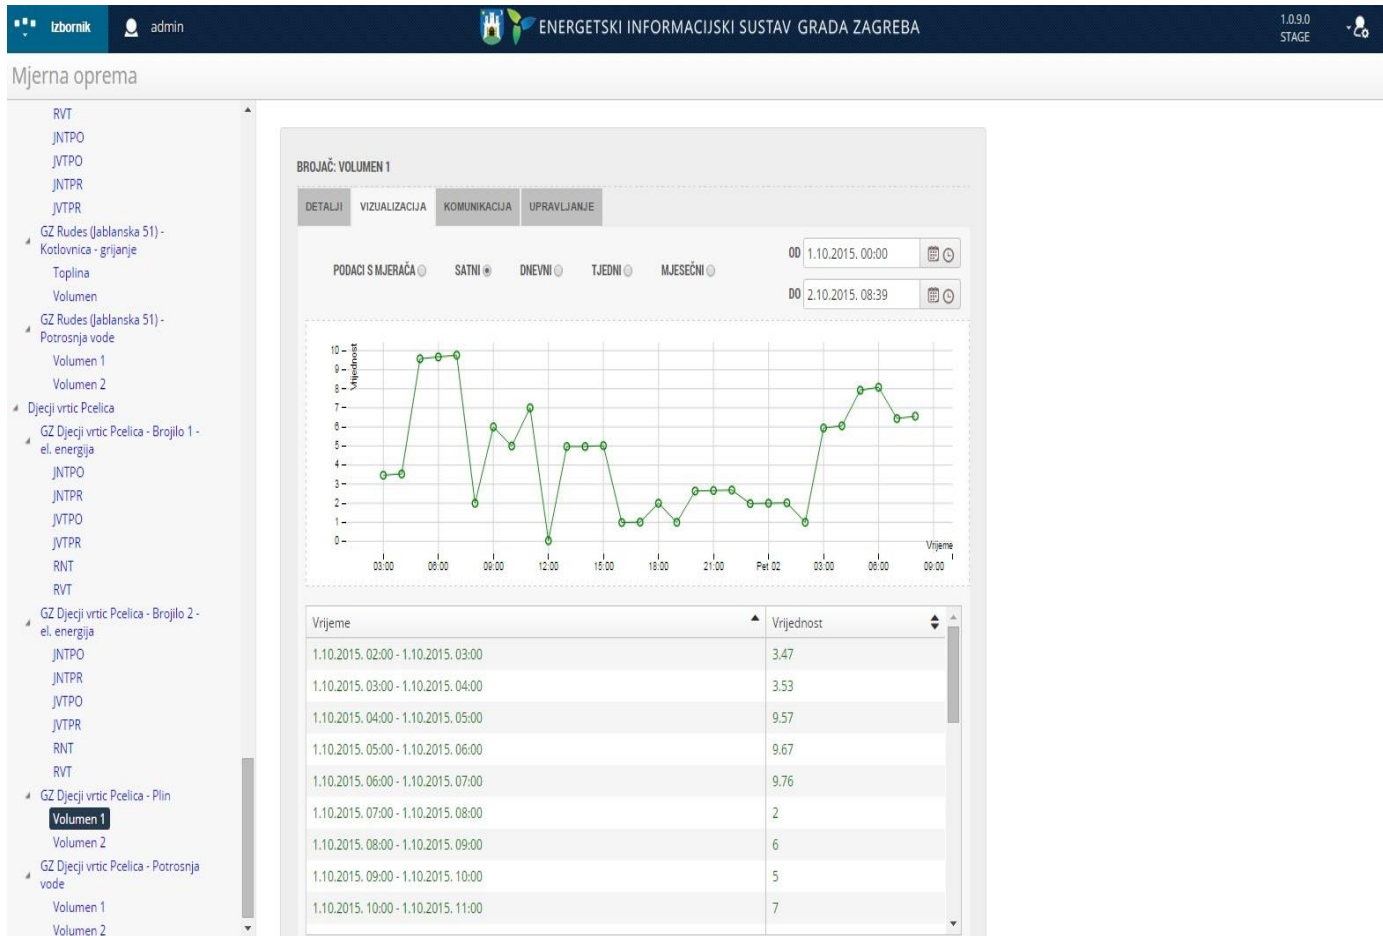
Izbornik admin ENERGETSKI INFORMACIJSKI SUSTAV GRADA ZAGREBA 1.0.9.0 STAGE

Mjerna oprema

RVT
JNTPO
JVTPO
JNTPR
JVTPR
GZ Rudes (Jablanska 51) - Kotlovnica - grijanje
Toplina
Volumen
GZ Rudes (Jablanska 51) - Potrosnja vode
Volumen 1
Volumen 2
Djecji vrtic Pcelica
GZ Djecji vrtic Pcelica - Brojilo 1 - el. energija
JNTPO
JNTPR
JVTPO
JVTPR
RNT
RVT
GZ Djecji vrtic Pcelica - Brojilo 2 - el. energija
JNTPO
JNTPR
JVTPO
JVTPR
RNT
RVT
GZ Djecji vrtic Pcelica - Plin
Volumen 1
Volumen 2
GZ Djecji vrtic Pcelica - Potrosnja vode
Volumen 1
Volumen 2

BROJAČ: VOLUMEN 1

DETALJI VIZUALIZACIJA KOMUNIKACIJA UPRAVLJANJE

PODACI S MJERAČA SATNI DNEVNI TJEDNI MJESEČNI

OD 1.10.2015. 00:00
DO 2.10.2015. 08:39

Vrijednost
10 9 8 7 6 5 4 3 2 1 0
03:00 06:00 09:00 12:00 15:00 18:00 21:00 Pet 02 03:00 06:00 09:00
Vrijeme

| Vrijeme | Vrijednost |
|---|---|
| 1.10.2015. 02:00 - 1.10.2015. 03:00 | 3.47 |
| 1.10.2015. 03:00 - 1.10.2015. 04:00 | 3.53 |
| 1.10.2015. 04:00 - 1.10.2015. 05:00 | 9.57 |
| 1.10.2015. 05:00 - 1.10.2015. 06:00 | 9.67 |
| 1.10.2015. 06:00 - 1.10.2015. 07:00 | 9.76 |
| 1.10.2015. 07:00 - 1.10.2015. 08:00 | 2 |
| 1.10.2015. 08:00 - 1.10.2015. 09:00 | 6 |
| 1.10.2015. 09:00 - 1.10.2015. 10:00 | 5 |
| 1.10.2015. 10:00 - 1.10.2015. 11:00 | 7 |